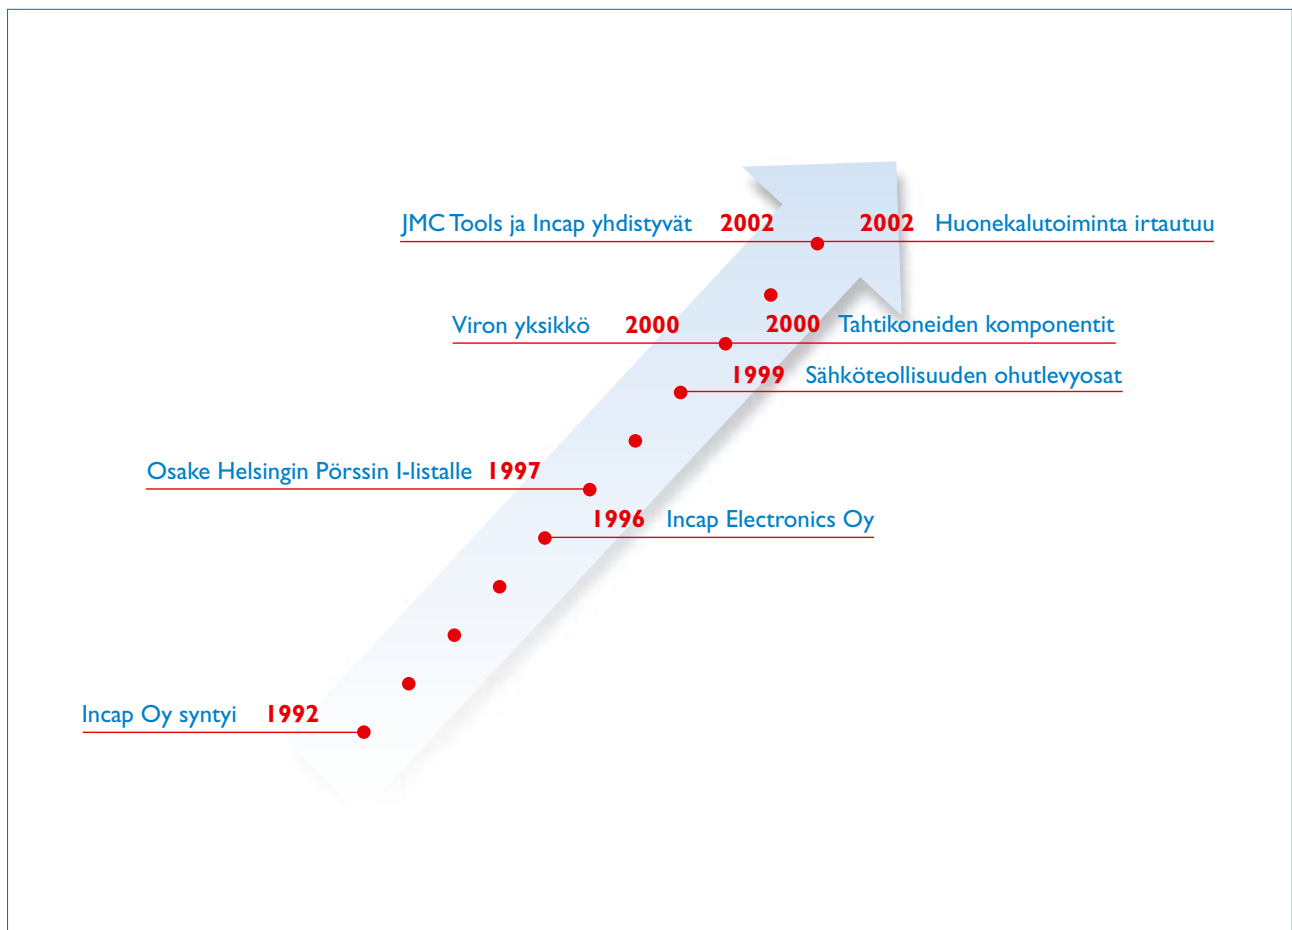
JMC Tools ja Incap yhdistyvät 2002

2002 Huonekalutoiminta irtautuu

Viron yksikkö 2000

2000 Tahtikoneiden komponentit

1999 Sähköteollisuuden ohutlevyosat

Osake Helsingin Pörssin I-listalle 1997

1996 Incap Electronics Oy

Incap Oy syntyi 1992